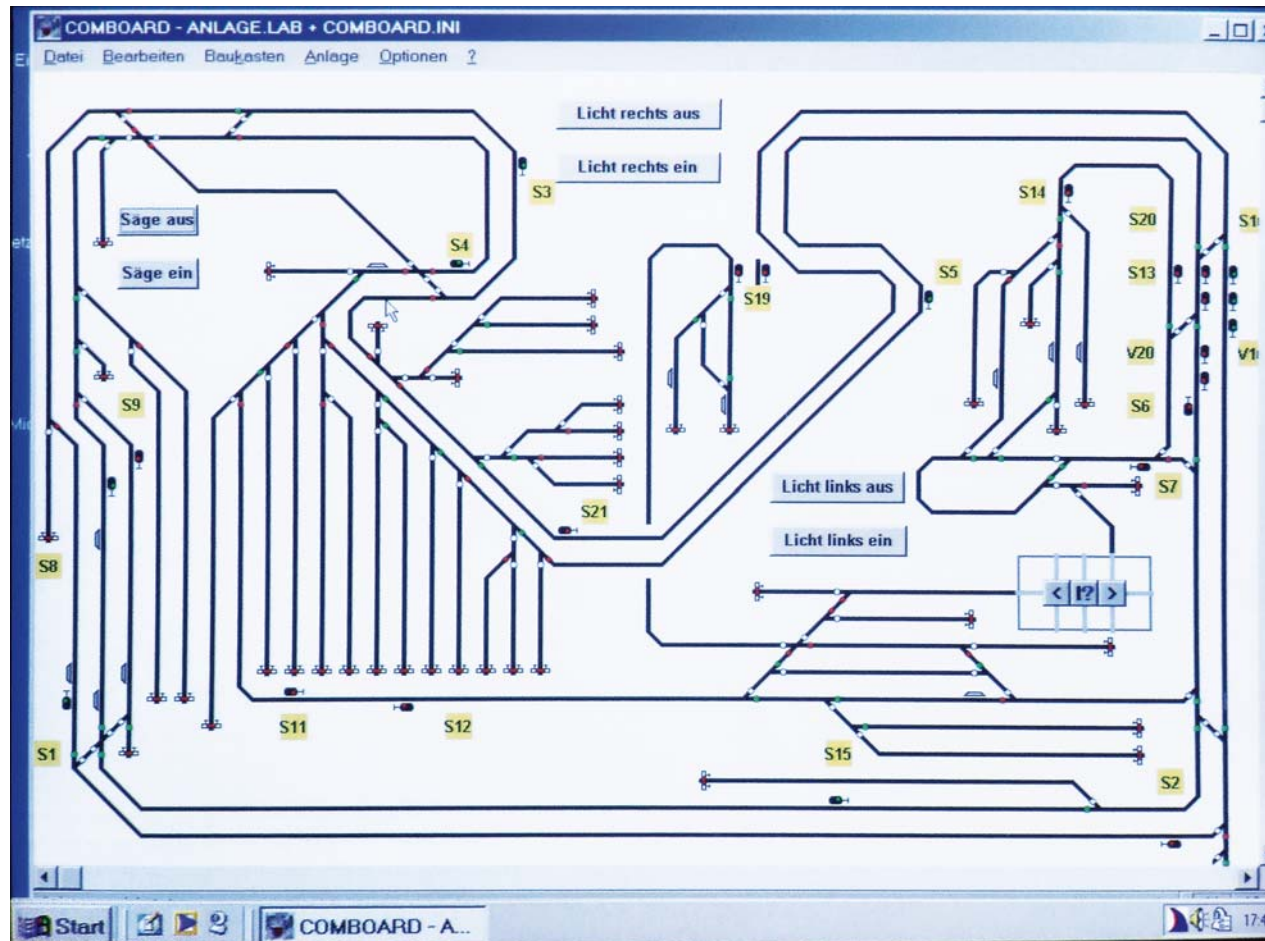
COMBOARD - ANLAGE.LAB + COMBOARD.INI

Datei Bearbeiten Baukasten Anlage Optionen ?

Licht rechts aus

Licht rechts ein

S3

Säge aus

Säge ein

S4

S5

S19

S14

S20

S1

S13

V20

V1

S6

S9

S21

Licht links aus

Licht links ein

S7

S8

< !? >

S1

S11

S12

S15

S2

Start

COMBOARD - A...

17:4